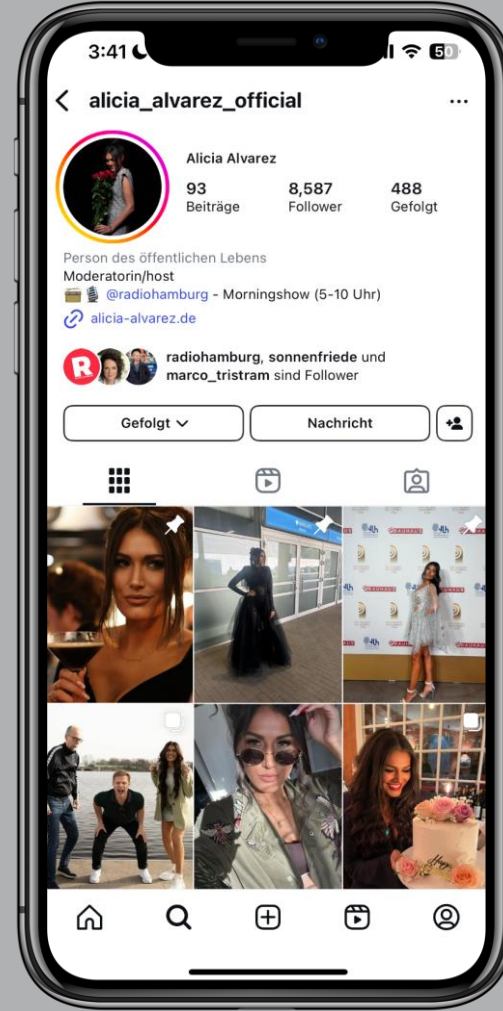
3:41

50

alicia_alvarez_official

Alicia Alvarez

93
Beiträge

8,587
Follower

488
Gefolgt

Person des öffentlichen Lebens
Moderatorin/host
📻🎙️ @radiohamburg - Morningshow (5-10 Uhr)
alicia-alvarez.de

radiohamburg, sonnenfriede und marco_tristram sind Follower

Gefolgt

Nachricht